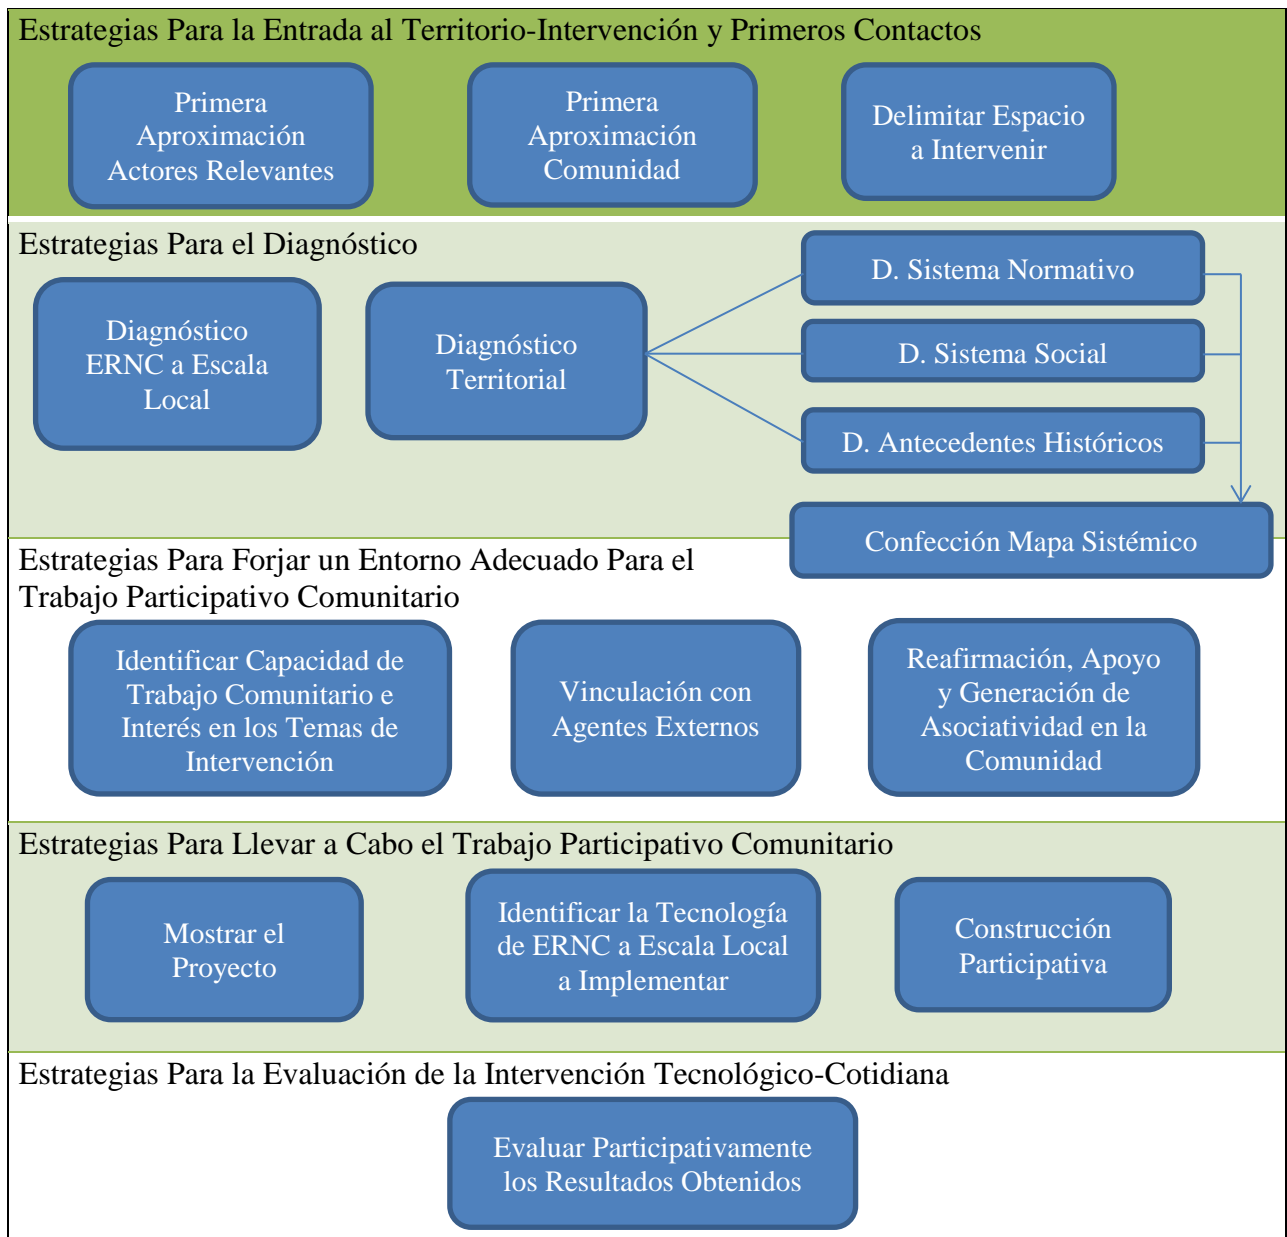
Estrategias Para la Entrada al Territorio-Intervención y Primeros Contactos

Primera Aproximación Actores Relevantes

Primera Aproximación Comunidad

Delimitar Espacio a Intervenir

Estrategias Para el Diagnóstico

Diagnóstico ERNC a Escala Local

Diagnóstico Territorial

D. Sistema Normativo

D. Sistema Social

D. Antecedentes Históricos

Confección Mapa Sistémico

Estrategias Para Forjar un Entorno Adecuado Para el Trabajo Participativo Comunitario

Identificar Capacidad de Trabajo Comunitario e Interés en los Temas de Intervención

Vinculación con Agentes Externos

Reafirmación, Apoyo y Generación de Asociatividad en la Comunidad

Estrategias Para Llevar a Cabo el Trabajo Participativo Comunitario

Mostrar el Proyecto

Identificar la Tecnología de ERNC a Escala Local a Implementar

Construcción Participativa

Estrategias Para la Evaluación de la Intervención Tecnológico-Cotidiana

Evaluar Participativamente los Resultados Obtenidos